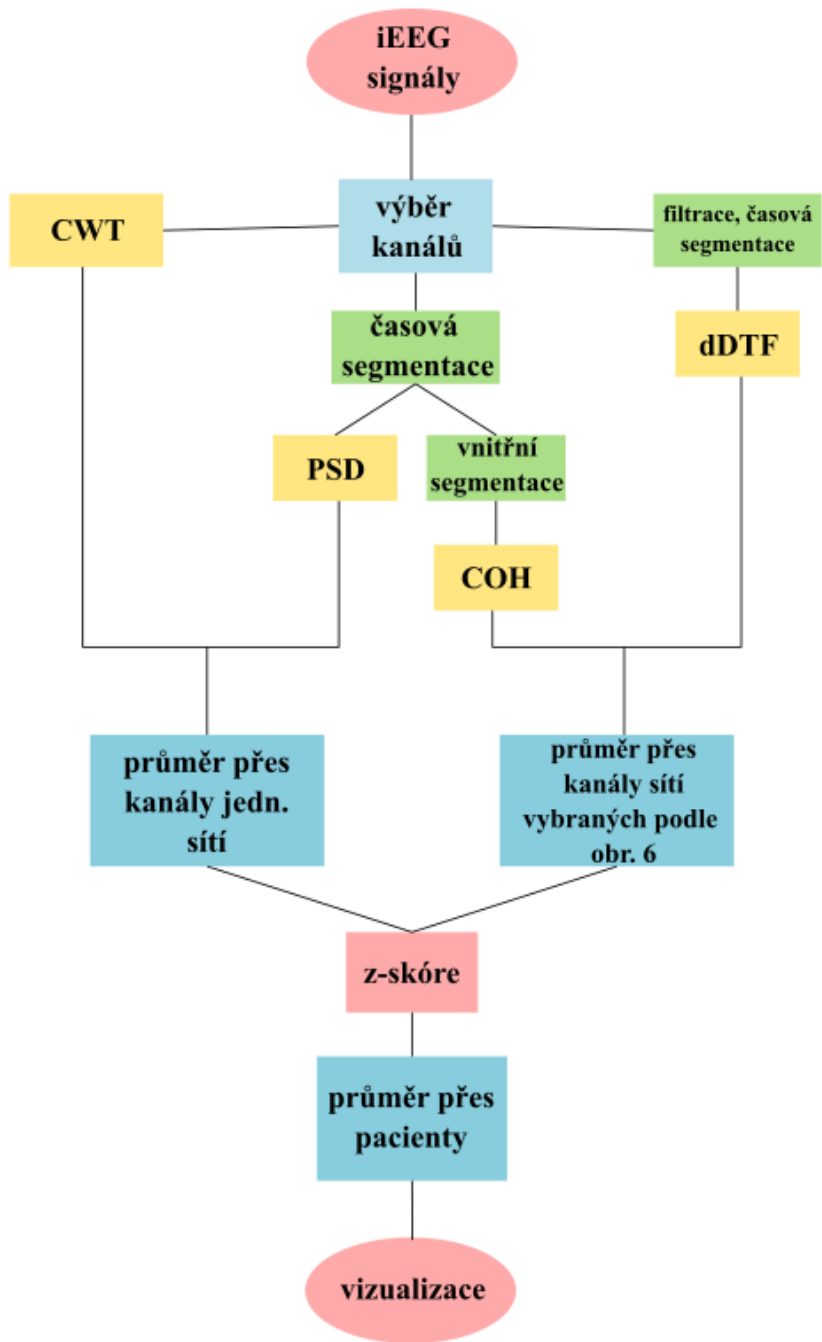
iEEG signály

CWT

výběr kanálů

filtrace, časová segmentace

časová segmentace

dDTF

PSD

vnitřní segmentace

COH

průměr přes kanály jedn. sítí

průměr přes kanály sítí vybraných podle obr. 6

z-skóre

průměr přes pacienty

vizualizace